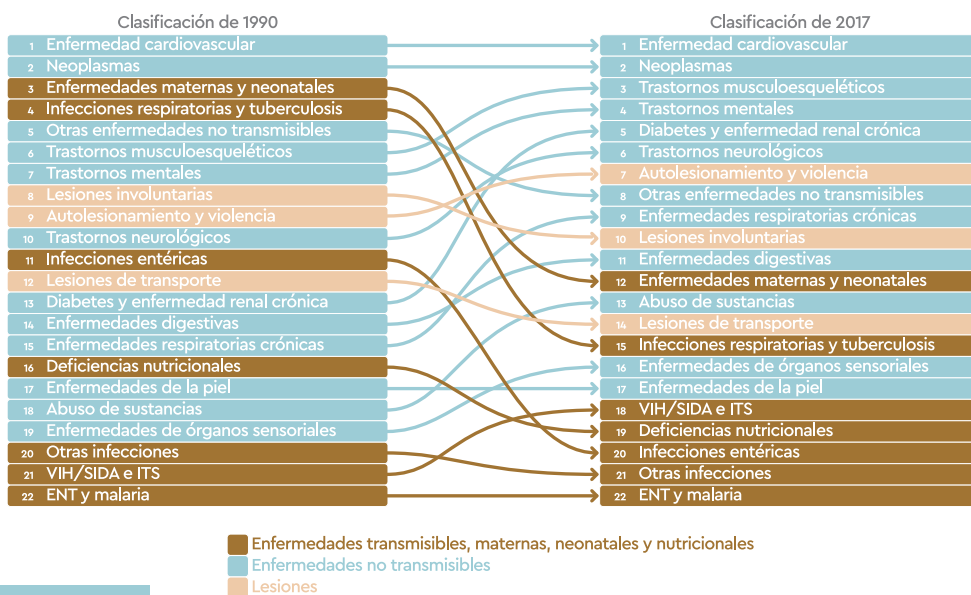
Clasificación de 1990

1 Enfermedad cardiovascular
2 Neoplasmas
3 Enfermedades maternas y neonatales
4 Infecciones respiratorias y tuberculosis
5 Otras enfermedades no transmisibles
6 Trastornos musculoesqueléticos
7 Trastornos mentales
8 Lesiones involuntarias
9 Autolesionamiento y violencia
10 Trastornos neurológicos
11 Infecciones entéricas
12 Lesiones de transporte
13 Diabetes y enfermedad renal crónica
14 Enfermedades digestivas
15 Enfermedades respiratorias crónicas
16 Deficiencias nutricionales
17 Enfermedades de la piel
18 Abuso de sustancias
19 Enfermedades de órganos sensoriales
20 Otras infecciones
21 VIH/SIDA e ITS
22 ENT y malaria

Clasificación de 2017

1 Enfermedad cardiovascular
2 Neoplasmas
3 Trastornos musculoesqueléticos
4 Trastornos mentales
5 Diabetes y enfermedad renal crónica
6 Trastornos neurológicos
7 Autolesionamiento y violencia
8 Otras enfermedades no transmisibles
9 Enfermedades respiratorias crónicas
10 Lesiones involuntarias
11 Enfermedades digestivas
12 Enfermedades maternas y neonatales
13 Abuso de sustancias
14 Lesiones de transporte
15 Infecciones respiratorias y tuberculosis
16 Enfermedades de órganos sensoriales
17 Enfermedades de la piel
18 VIH/SIDA e ITS
19 Deficiencias nutricionales
20 Infecciones entéricas
21 Otras infecciones
22 ENT y malaria

Enfermedades transmisibles, maternas, neonatales y nutricionales
Enfermedades no transmisibles
Lesiones